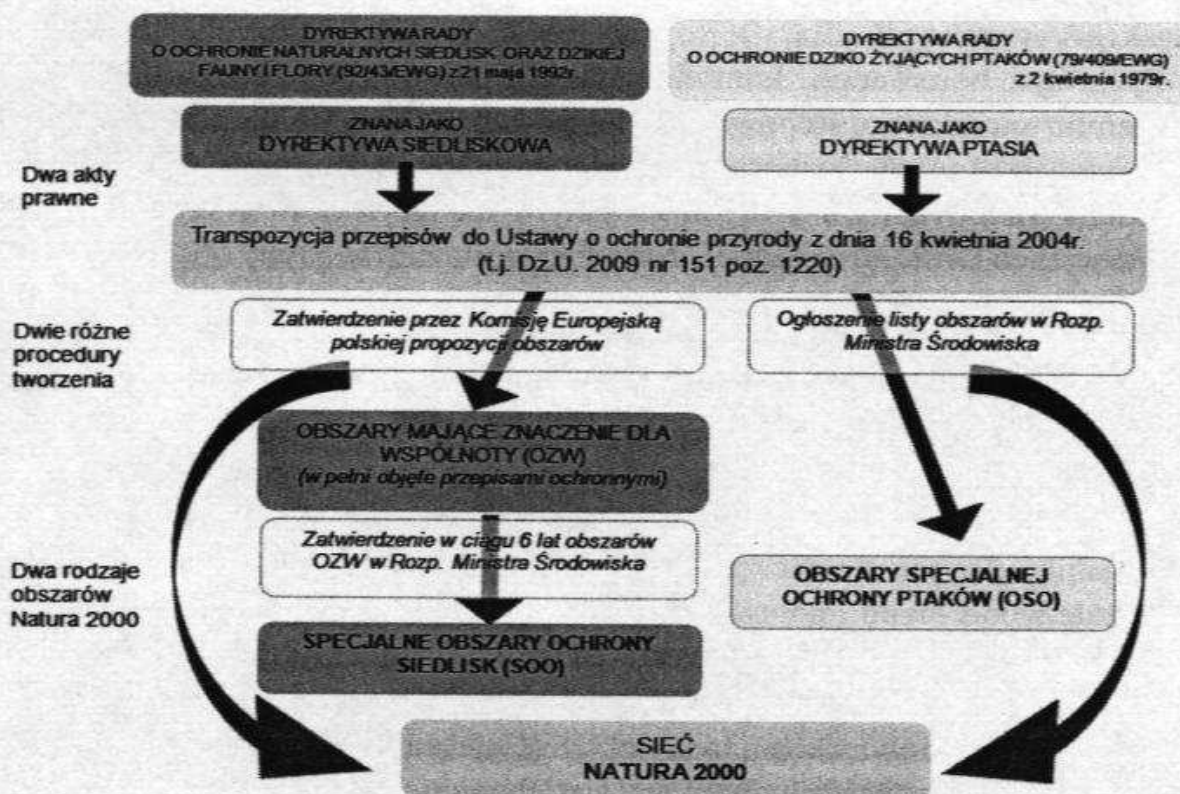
DYREKTYWA RADY
O OCHRONIE NATURALNYCH SIEDLISK ORAZ DZIKIEJ FAUNY I FLORY (92/43/EWG) z 21 maja 1992r.

DYREKTYWA RADY
O OCHRONIE DZIKO ŻYJĄCYCH PTAKÓW (79/409/EWG) z 2 kwietnia 1979r.

ZNANA JAKO
DYREKTYWA SIEDLISKOWA

ZNANA JAKO
DYREKTYWA PTASIA

Dwa akty prawne

Transpozycja przepisów do Ustawy o ochronie przyrody z dnia 16 kwietnia 2004r. (t.j. Dz.U. 2009 nr 151 poz. 1220)

Dwie różne procedury tworzenia

Zatwierdzenie przez Komisję Europejską polskiej propozycji obszarów

Ogłoszenie listy obszarów w Rozp. Ministra Środowiska

OBSZARY MAJĄCE ZNACZENIE DLA WSPÓLNOTY (OZW)
(w pełni objęte przepisami ochronnymi)

Zatwierdzenie w ciągu 6 lat obszarów OZW w Rozp. Ministra Środowiska

Dwa rodzaje obszarów Natura 2000

OBSZARY SPECJALNEJ OCHRONY PTAKÓW (OSO)

SPECJALNE OBSZARY OCHRONY SIEDLISK (SOO)

SIEĆ
NATURA 2000